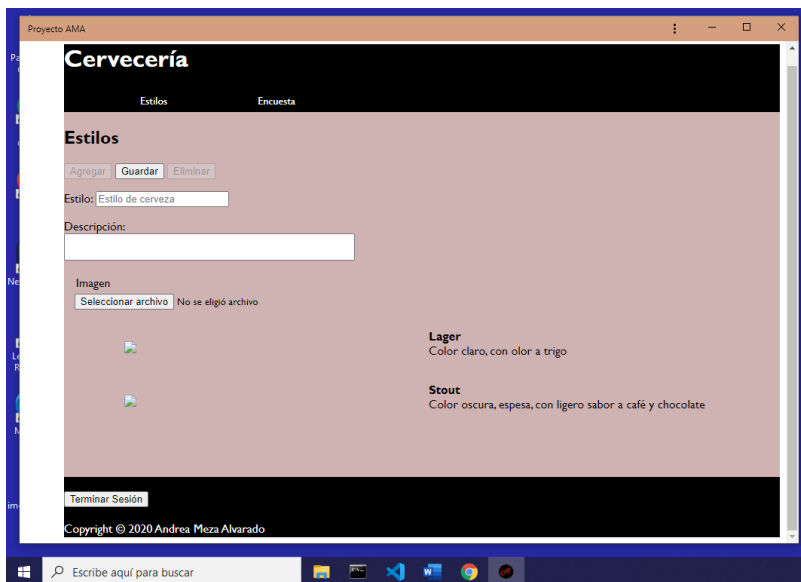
Proyecto AMA

Cervecería

Estilos Encuesta

Estilos

Agregar Guardar Eliminar

Estilo: Estilo de cerveza

Descripción:

Imagen

Seleccionar archivo No se eligió archivo

Lager
Color claro, con olor a trigo

Stout
Color oscura, espesa, con ligero sabor a café y chocolate

Terminar Sesión

Copyright © 2020 Andrea Meza Alvarado

Escribe aquí para buscar